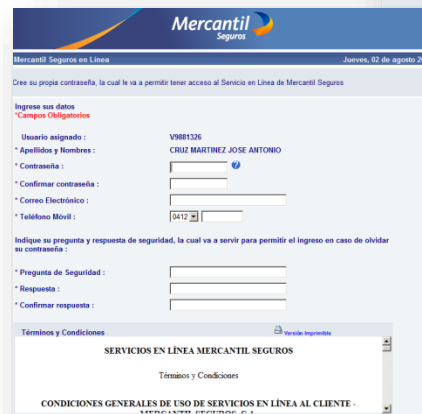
Mercantil
Seguros

Mercantil Seguros en Línea

Jueves, 02 de agosto 2

Cree su propia contraseña, la cual le va a permitir tener acceso al Servicio en Línea de Mercantil Seguros

Ingrese sus datos
*Campos Obligatorios

Usuario asignado : V9881326

* Apellidos y Nombres : CRUZ MARTINEZ JOSE ANTONIO

* Contraseña :

* Confirmar contraseña :

* Correo Electrónico :

* Teléfono Móvil : 0412

Indique su pregunta y respuesta de seguridad, la cual va a servir para permitir el ingreso en caso de olvidar su contraseña :

* Pregunta de Seguridad :

* Respuesta :

* Confirmar respuesta :

Términos y Condiciones

Versión Imprimible

SERVICIOS EN LÍNEA MERCANTIL SEGUROS

Términos y Condiciones

CONDICIONES GENERALES DE USO DE SERVICIOS EN LÍNEA AL CLIENTE - MERCANTIL SEGUROS, C.A.